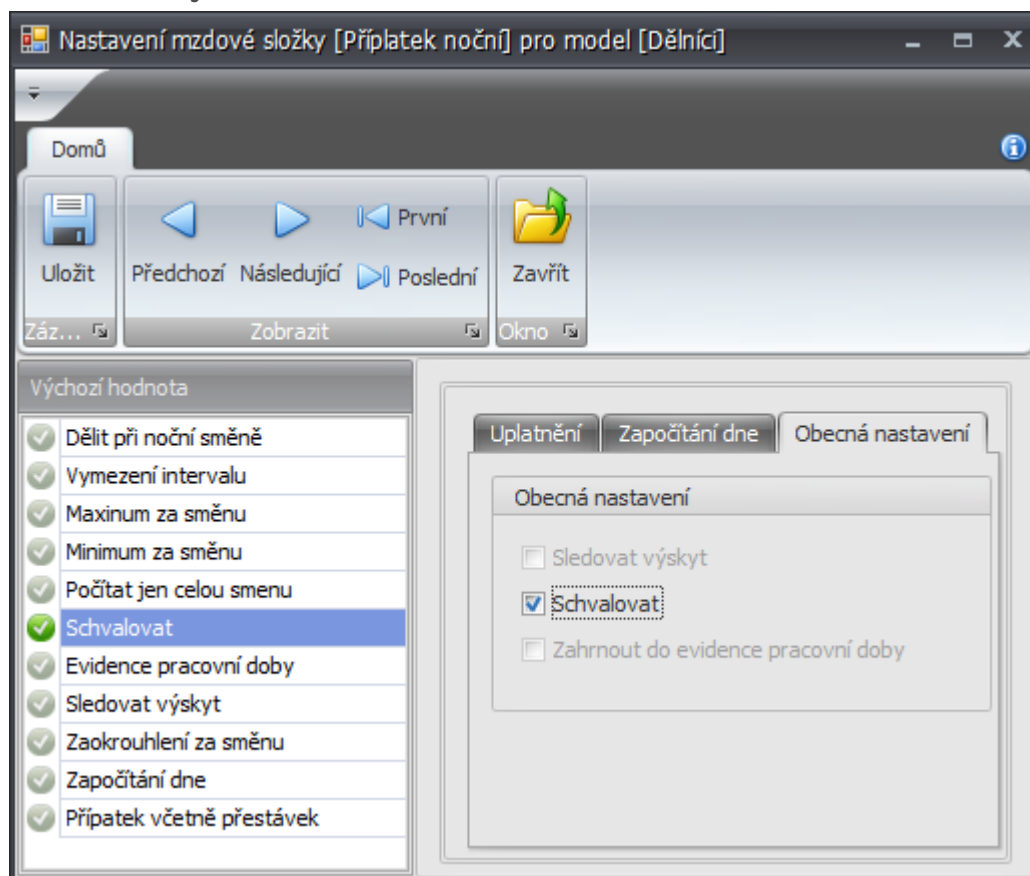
Nastavení mzdové složky [Příplatek noční] pro model [Dělníci]

Domů

Uložit
Předchozí
Následující
První
Poslední
Zavřít
Záz...
Zobrazit
Okno

Výchozí hodnota

Dělit při noční směně
Vymezení intervalu
Maxinum za směnu
Minimum za směnu
Počítat jen celou smenu
Schvalovat
Evidence pracovní doby
Sledovat výskyt
Zaokrouhlení za směnu
Započítání dne
Přípatek včetně přestávek

Uplatnění
Započítání dne
Obecná nastavení

Obecná nastavení

Sledovat výskyt
Schvalovat
Zahrnout do evidence pracovní doby